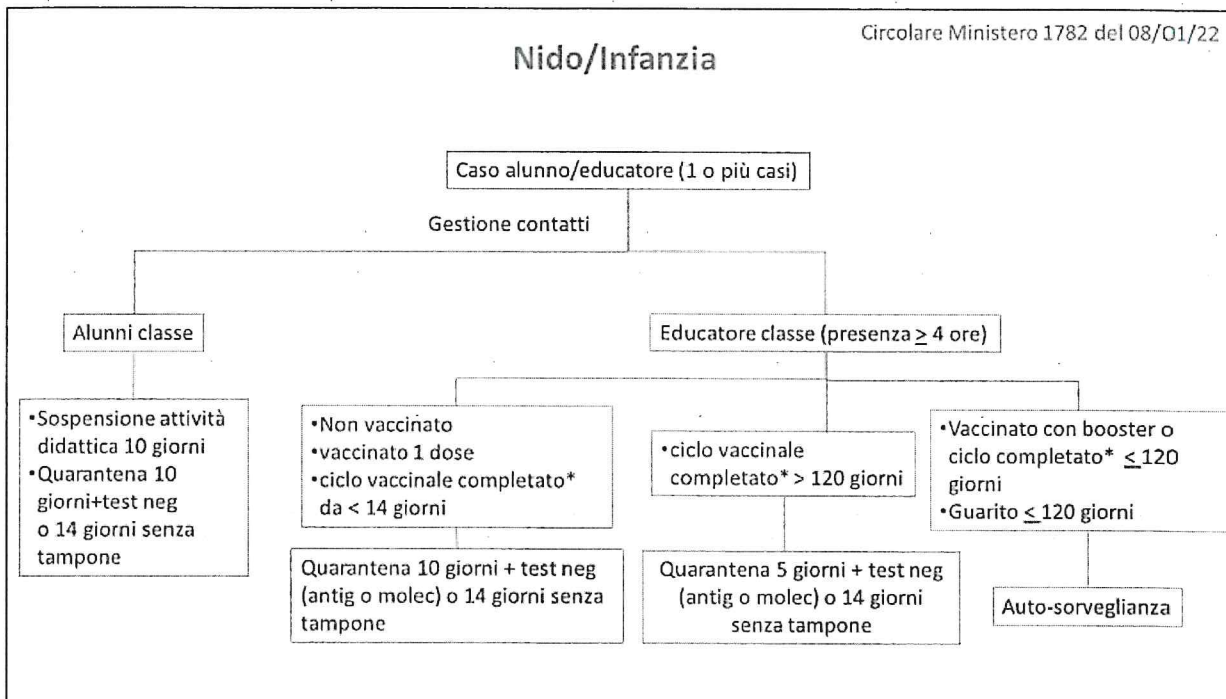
Circolare Ministero 1782 del 08/01/22

Nido/Infanzia

Caso alunno/educatore (1 o più casi)

Gestione contatti

Alunni classe

Educatore classe (presenza $\geq$ 4 ore)

•Sospensione attività didattica 10 giorni
•Quarantena 10 giorni+test neg o 14 giorni senza tampone

•Non vaccinato
•vaccinato 1 dose
•ciclo vaccinale completato* da < 14 giorni

Quarantena 10 giorni + test neg (antig o molec) o 14 giorni senza tampone

•ciclo vaccinale completato* > 120 giorni

Quarantena 5 giorni + test neg (antig o molec) o 14 giorni senza tampone

•Vaccinato con booster o ciclo completato* $\leq$ 120 giorni
•Guarito $\leq$ 120 giorni

Auto-sorveglianza